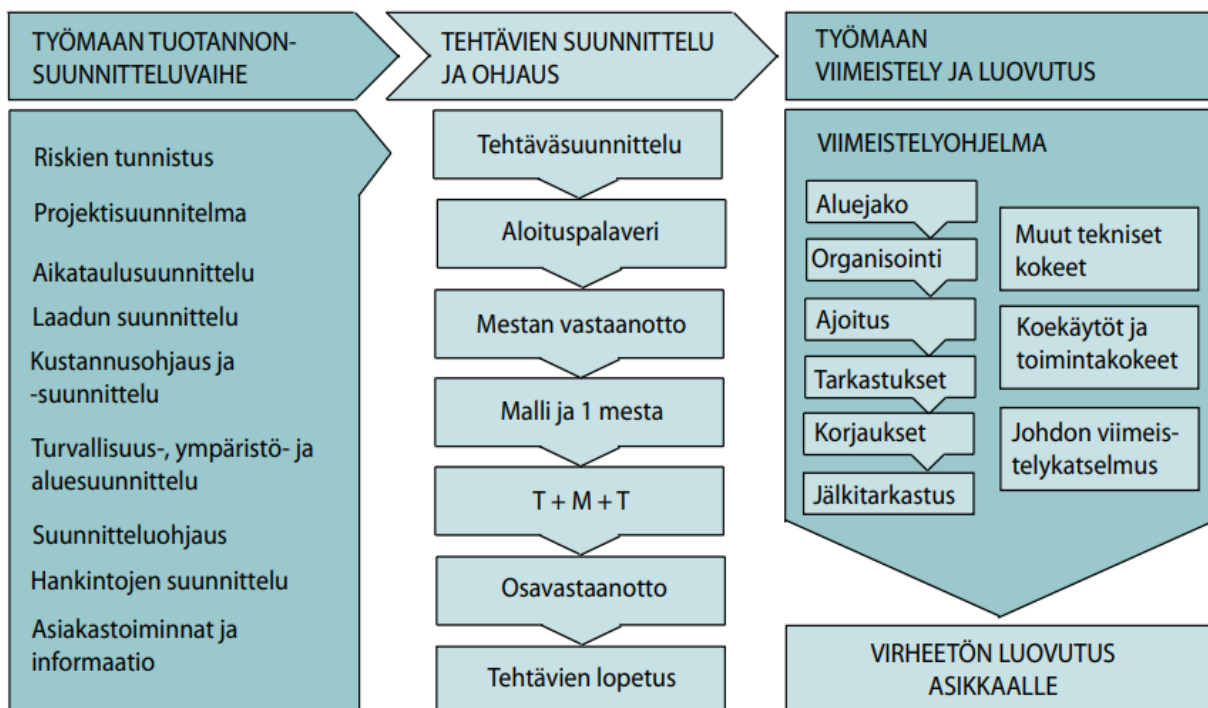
TYÖMAAN TUOTANNONSUUNNITTELUVAIHE

Riskien tunnistus

Projektisuunnitelma

Aikataulusuunnittelu

Laadun suunnittelu

Kustannusohjaus ja -suunnittelu

Turvallisuus-, ympäristö- ja aluesuunnittelu

Suunnitteluohjaus

Hankintojen suunnittelu

Asiakastoiminnat ja informaatio

TEHTÄVIEN SUUNNITTELU JA OHJAUS

Tehtäväsuunnittelu

Aloituspalaveri

Mestan vastaanotto

Malli ja 1 mesta

T + M + T

Osavastaanotto

Tehtävien lopetus

TYÖMAAN VIIMEISTELY JA LUOVUTUS

VIIMEISTELYOHJELMA

Aluejako

Organisointi

Ajoitus

Tarkastukset

Korjaukset

Jälkitarkastus

Muut tekniset kokeet

Koekäytöt ja toimintakokeet

Johdon viimeistelykatselmus

VIRHEETÖN LUOVUTUS ASIKKAALLE